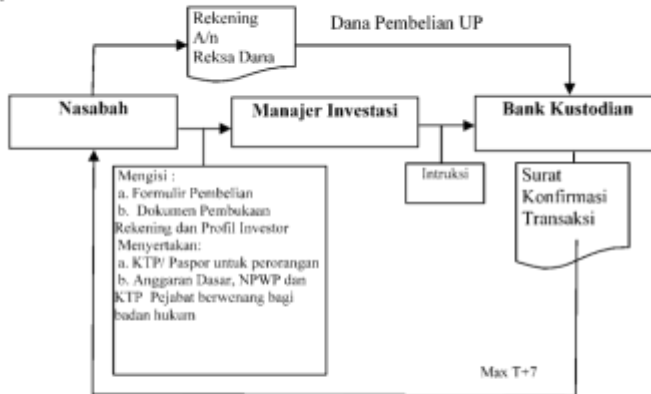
Rekening A/n Reksa Dana

Dana Pembelian UP

Nasabah

Manajer Investasi

Bank Kustodian

Mengisi :
a. Formulir Pembelian
b. Dokumen Pembukaan Rekening dan Profil Investor
Menyertakan:
a. KTP/ Paspor untuk perorangan
b. Anggaran Dasar, NPWP dan KTP Pejabat berwenang bagi badan hukum

Intruksi

Surat Konfirmasi Transaksi

Max T+7